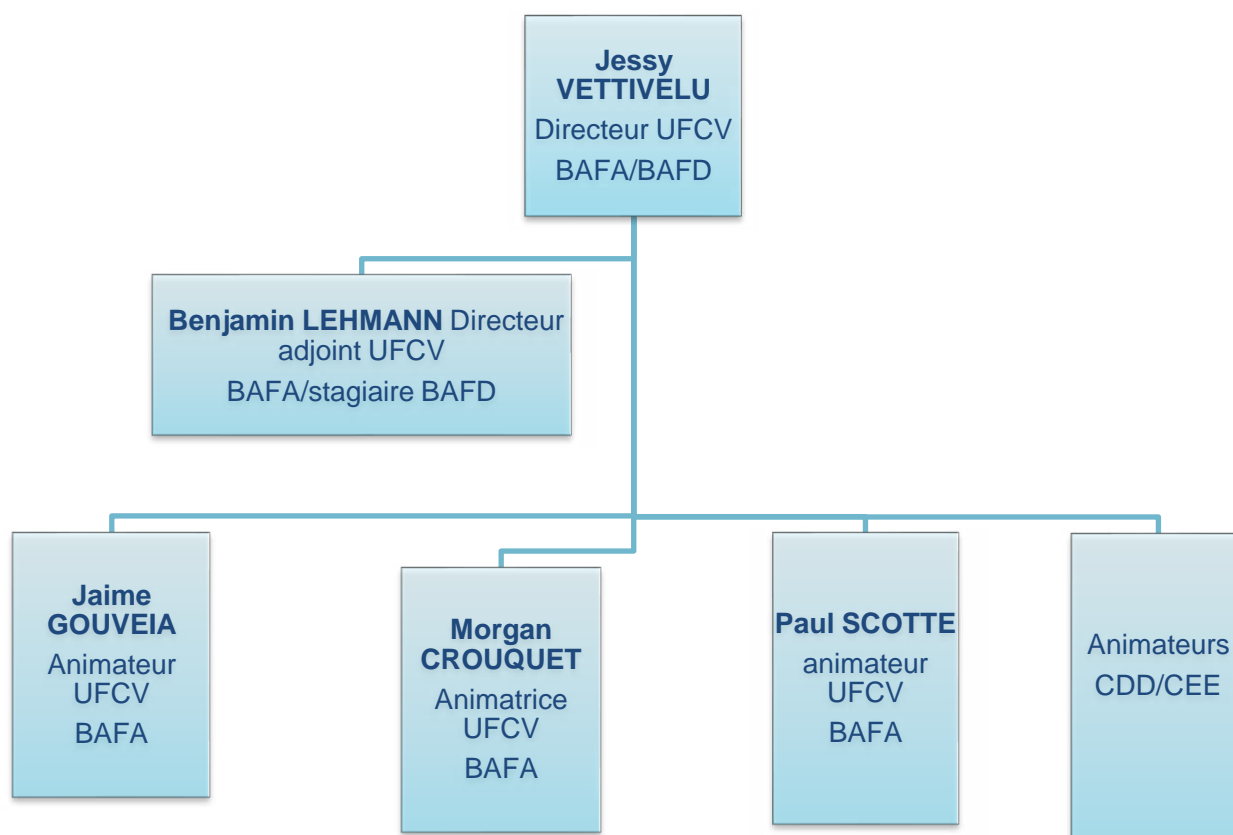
Jessy VETTIVELU
Directeur UFCV
BAFA/BAFD

Benjamin LEHMANN Directeur adjoint UFCV
BAFA/stagiaire BAFD

Jaime GOUVEIA
Animateur UFCV
BAFA

Morgan CROUQUET
Animatrice UFCV
BAFA

Paul SCOTTE
animateur UFCV
BAFA

Animateurs
CDD/CEE